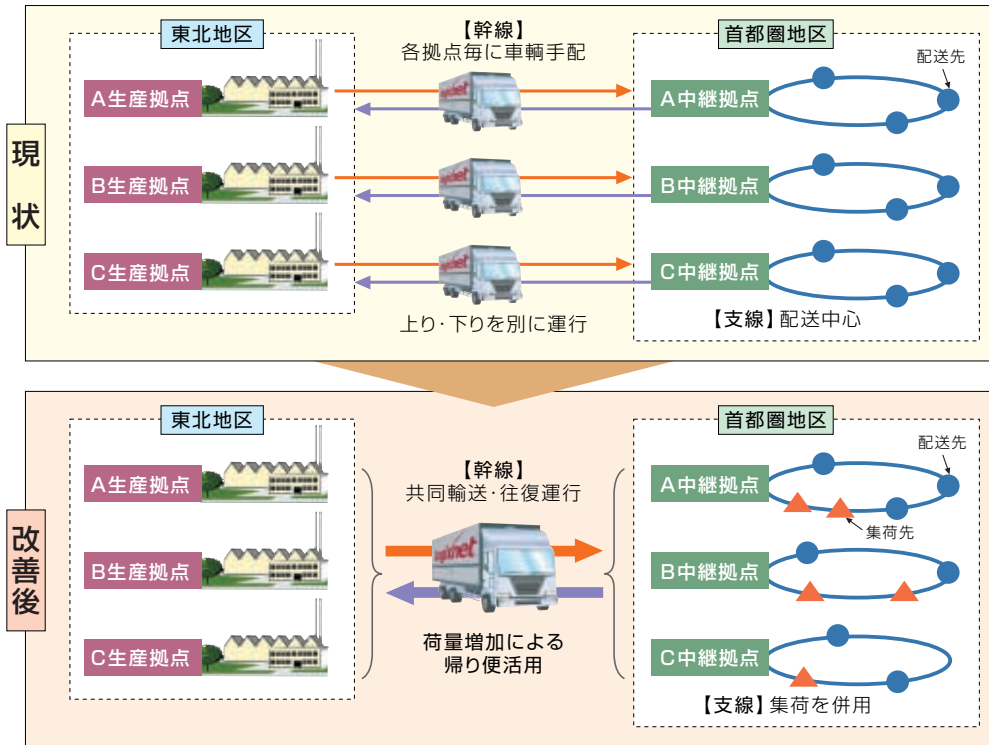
現状

東北地区

A生産拠点

B生産拠点

C生産拠点

【幹線】
各拠点毎に車輌手配

上り·下りを別に運行

首都圏地区

配送先

A中継拠点

B中継拠点

C中継拠点

【支線】配送中心

改善後

東北地区

A生産拠点

B生産拠点

C生産拠点

【幹線】
共同輸送·往復運行

荷量増加による
帰り便活用

首都圏地区

配送先

A中継拠点

集荷先

B中継拠点

C中継拠点

【支線】集荷を併用